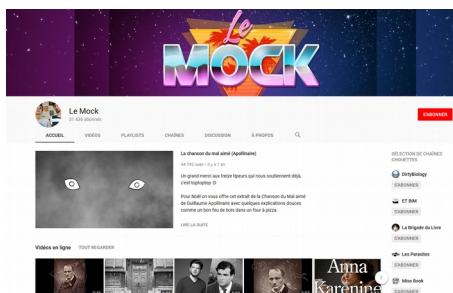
Le MOCK

Le Mock
31 426 abonnés

S'ABONNER

ACCUEIL VIDÉOS PLAYLISTS CHAÎNES DISCUSSION À PROPOS

La chanson du mal aimé (Apollinaire)
44 742 vues • Il y a 1 an

Un grand merci aux treize tipeurs qui nous soutiennent déjà, c'est trophophop ☺

Pour Noël on vous offre cet extrait de la Chanson du Mal aimé de Guillaume Apollinaire avec quelques explications douces comme un bon feu de bois dans un four à pizza.

LIRE LA SUITE

Vidéos en ligne TOUT REGARDER

Anna Karenine

SÉLECTION DE CHAÎNES CHOUETTES

DirtyBiology
S'ABONNER

ET BIM
S'ABONNER

La Brigade du Livre
S'ABONNER

Les Parasites
S'ABONNER

Miss Book
S'ABONNER